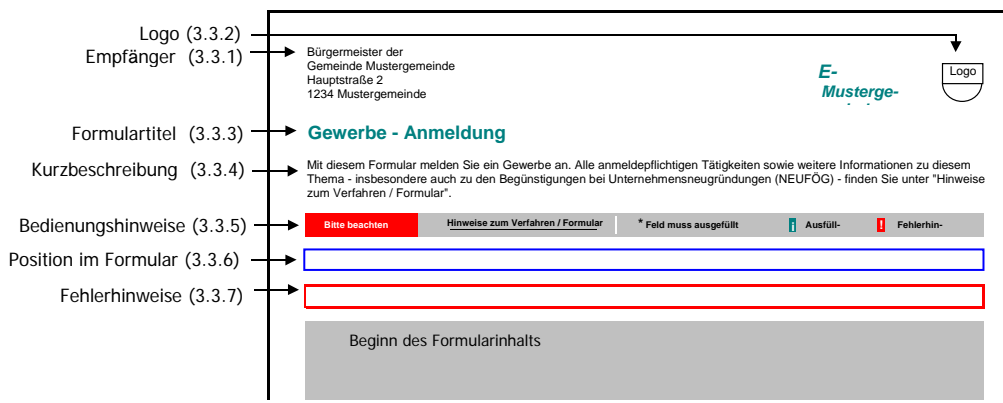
Logo (3.3.2)
Empfänger (3.3.1)

Bürgermeister der
Gemeinde Mustergemeinde
Hauptstraße 2
1234 Mustergemeinde

E-
Musterge-
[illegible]

Logo

Formulartitel (3.3.3)

Gewerbe - Anmeldung

Kurzbeschreibung (3.3.4)

Mit diesem Formular melden Sie ein Gewerbe an. Alle anmeldepflichtigen Tätigkeiten sowie weitere Informationen zu diesem Thema - insbesondere auch zu den Begünstigungen bei Unternehmensneugründungen (NEUFÖG) - finden Sie unter "Hinweise zum Verfahren / Formular".

Bedienungshinweise (3.3.5)

Bitte beachten | Hinweise zum Verfahren / Formular | * Feld muss ausgefüllt | i Ausfüll- | ! Fehlerhin-

Position im Formular (3.3.6)

Fehlerhinweise (3.3.7)

Beginn des Formularinhalts